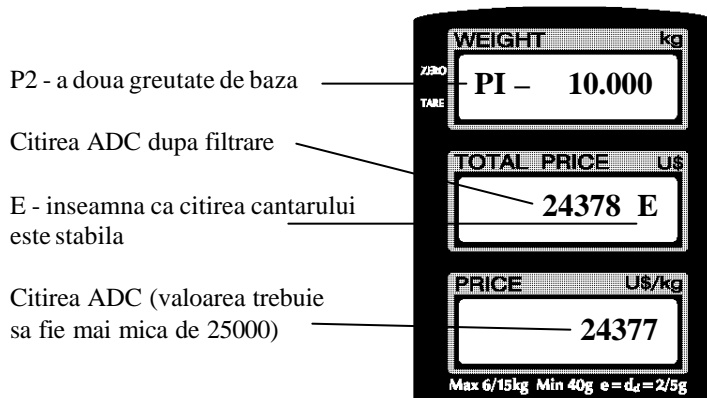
P2 - a doua greutate de baza

Citirea ADC dupa filtrare

E - inseamna ca citirea cantarului este stabila

Citirea ADC (valoarea trebuie sa fie mai mica de 25000)

WEIGHT kg

ZERO

TARE

PI – 10.000

TOTAL PRICE U$

24378 E

PRICE U$/kg

24377

Max 6/15kg Min 40g $e = d_d = 2/5g$